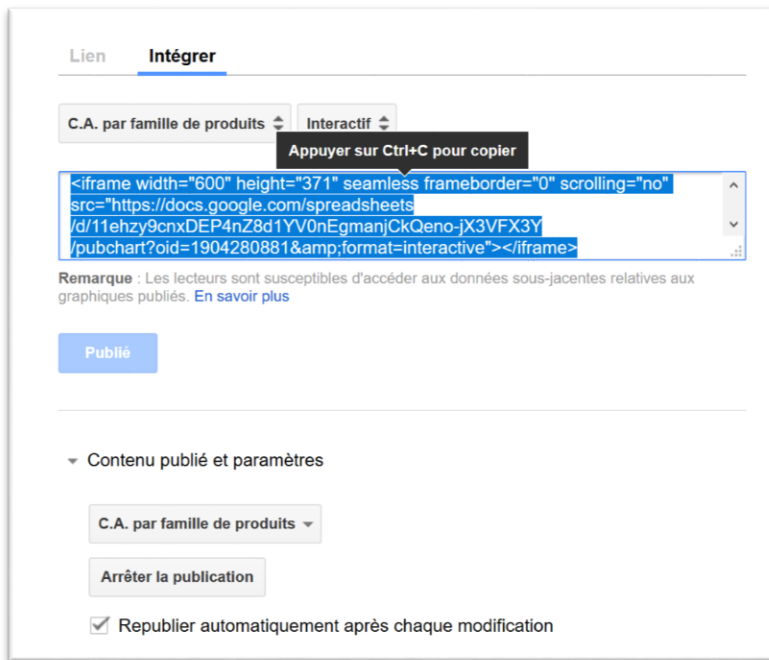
Lien Intégrer

C.A. par famille de produits

Interactif

Appuyer sur Ctrl+C pour copier

<iframe width="600" height="371" seamless frameborder="0" scrolling="no" src="https://docs.google.com/spreadsheets/d/11ehzy9cnxDEP4nZ8d1YV0nEgmanjCkQeno-jX3VFX3Y/pubchart?oid=1904280881&amp;format=interactive"></iframe>

Remarque : Les lecteurs sont susceptibles d'accéder aux données sous-jacentes relatives aux graphiques publiés. En savoir plus

Publié

Contenu publié et paramètres

C.A. par famille de produits

Arrêter la publication

Republier automatiquement après chaque modification